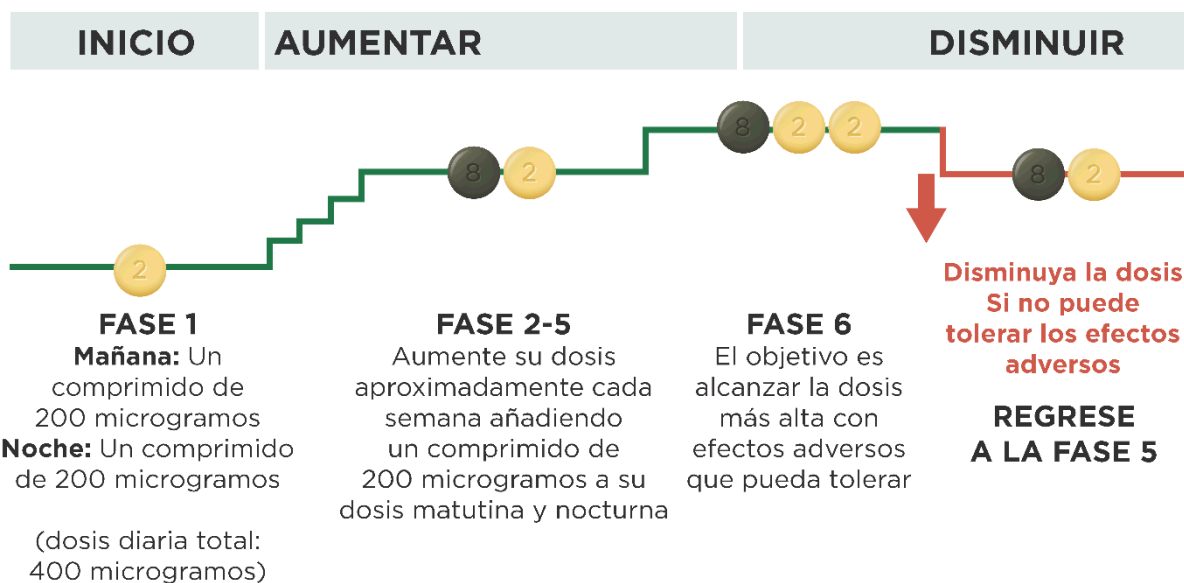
INICIO AUMENTAR DISMINUIR

2

8 2

8 2 2

8 2

FASE 1
**Mañana:** Un comprimido de 200 microgramos
**Noche:** Un comprimido de 200 microgramos

(dosis diaria total: 400 microgramos)

FASE 2-5
Aumente su dosis aproximadamente cada semana añadiendo un comprimido de 200 microgramos a su dosis matutina y nocturna

FASE 6
El objetivo es alcanzar la dosis más alta con efectos adversos que pueda tolerar

Disminuya la dosis Si no puede tolerar los efectos adversos

REGRESE A LA FASE 5